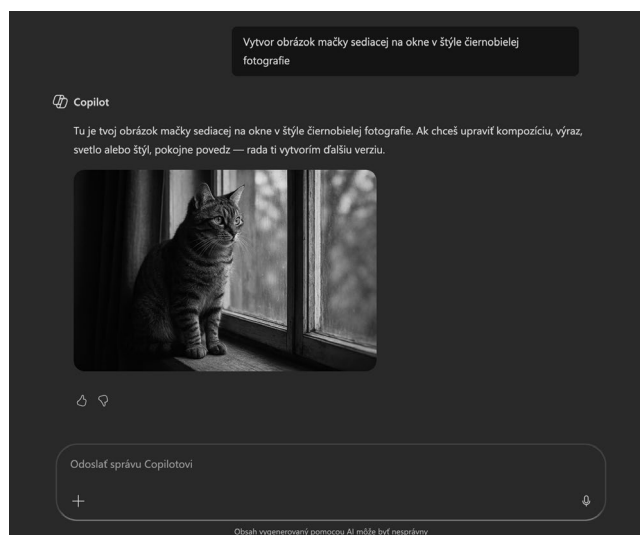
Vytvor obrázok mačky sediacej na okne v štýle čiernobielej fotografie

Copilot

Tu je tvoj obrázok mačky sediacej na okne v štýle čiernobielej fotografie. Ak chceš upraviť kompozíciu, výraz, svetlo alebo štýl, pokojne povedz — rada ti vytvorím ďalšiu verziu.

Odoslať správu Copilotovi

+

Obsah vygenerovaný pomocou AI môže byť nesprávny